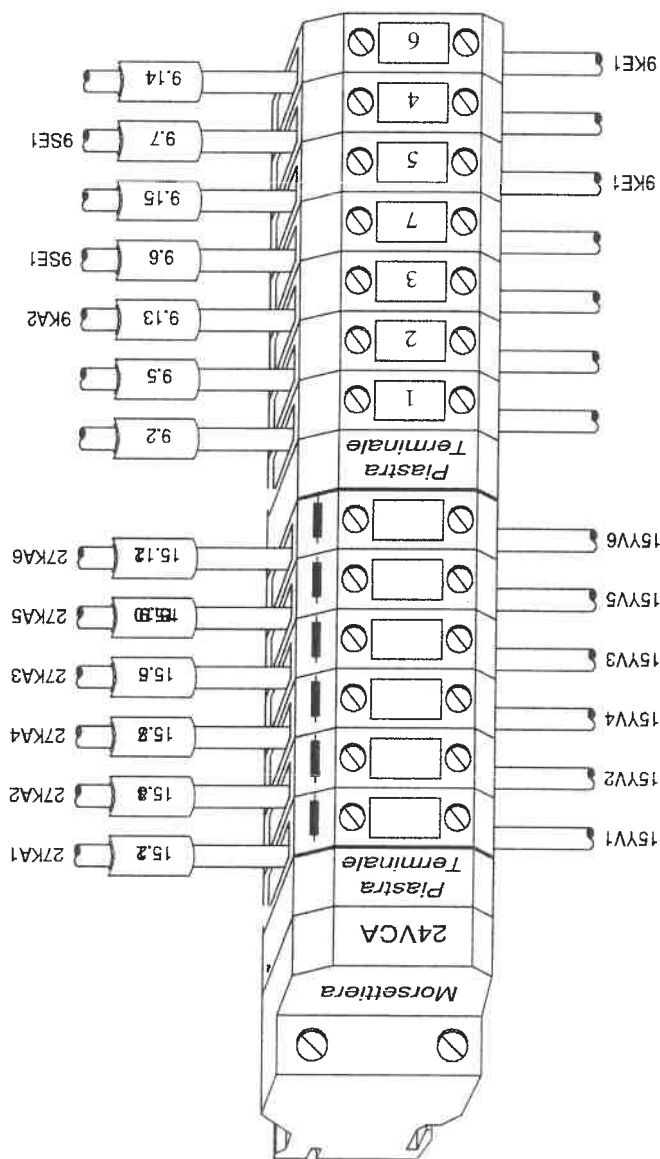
Morsettiera

24VCA

Piastra Terminale

Piastra Terminale

1
2
3
7
5
4
6

9.2
9.5
9.13 9KA2
9.6 9SE1
9.15
9.7 9SE1
9.14

9KE1
9KE1

15.2 27KA1
15.8 27KA2
15.8 27KA4
15.6 27KA3
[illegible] 27KA5
15.12 27KA6

15YV1
15YV2
15YV4
15YV3
15YV5
15YV6